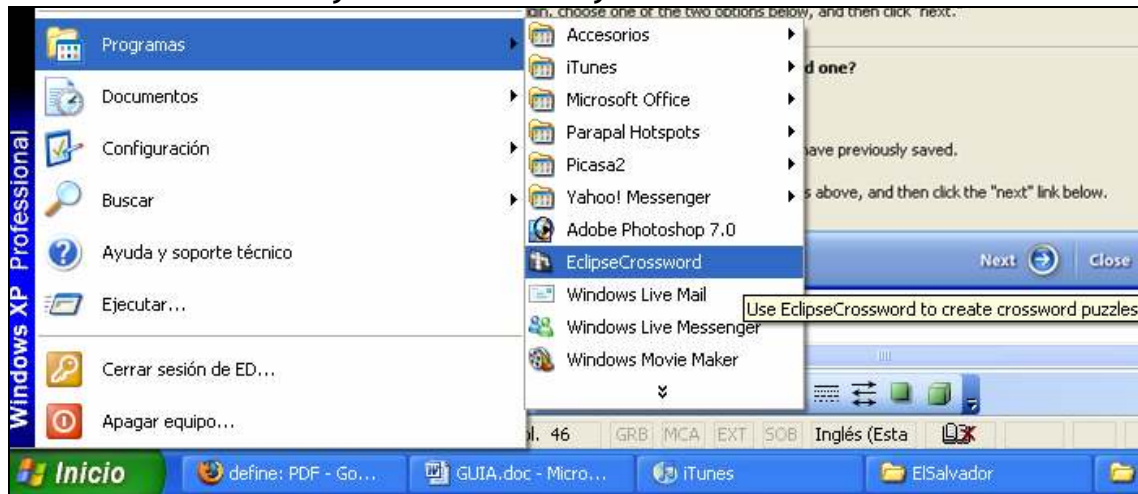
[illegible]in, choose one of the two options below, and then click "next."

d one?

have previously saved.

s above, and then click the "next" link below.

Next

Close

Windows XP Professional

Programas

Documentos

Configuración

Buscar

Ayuda y soporte técnico

Ejecutar...

Cerrar sesión de ED...

Apagar equipo...

Accesorios

iTunes

Microsoft Office

Parapal Hotspots

Picasa2

Yahoo! Messenger

Adobe Photoshop 7.0

EclipseCrossword

Windows Live Mail

Windows Live Messenger

Windows Movie Maker

Use EclipseCrossword to create crossword puzzles

l. 46 GRB MCA EXT SOB Inglés (Esta

Inicio

define: PDF - Go...

GUIA.doc - Micro...

iTunes

ElSalvador